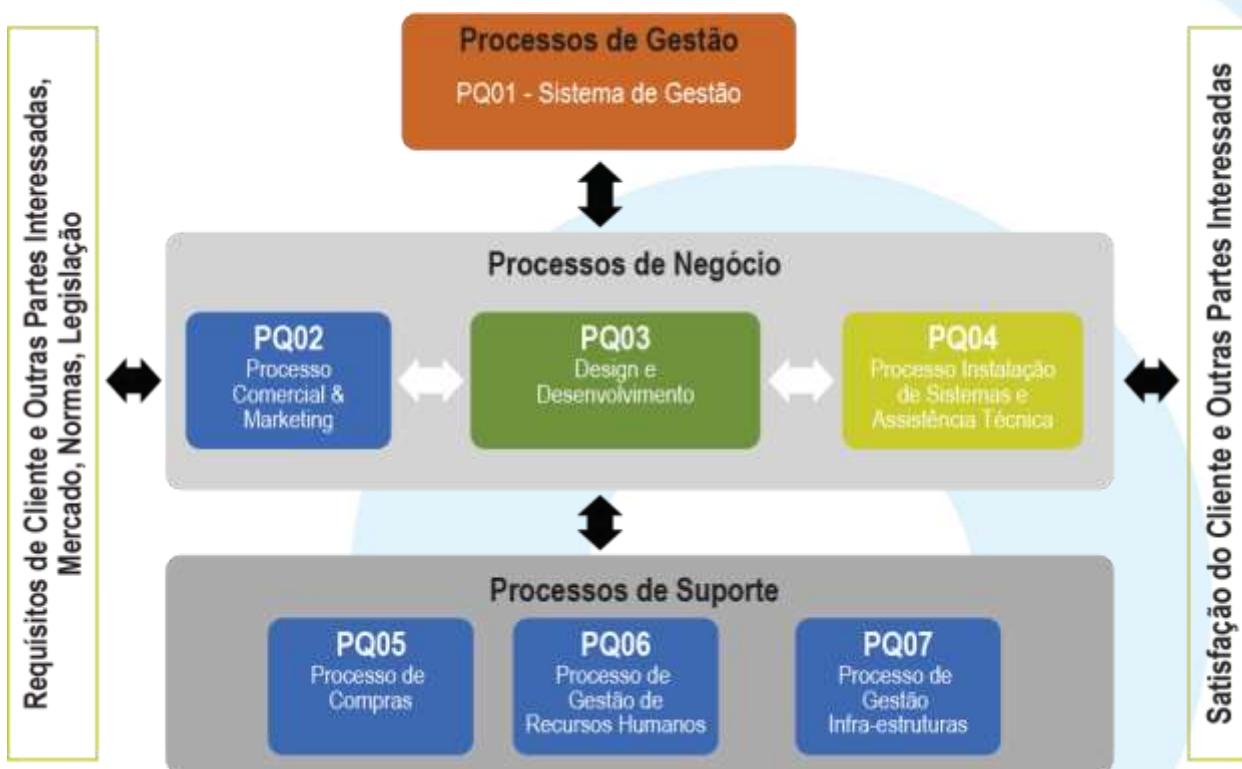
Requisitos de Cliente e Outras Partes Interessadas, Mercado, Normas, Legislação

Processos de Gestão
PQ01 - Sistema de Gestão

Processos de Negócio

PQ02
Processo Comercial & Marketing

PQ03
Design e Desenvolvimento

PQ04
Processo Instalação de Sistemas e Assistência Técnica

Processos de Suporte

PQ05
Processo de Compras

PQ06
Processo de Gestão de Recursos Humanos

PQ07
Processo de Gestão Infra-estruturas

Satisfação do Cliente e Outras Partes Interessadas